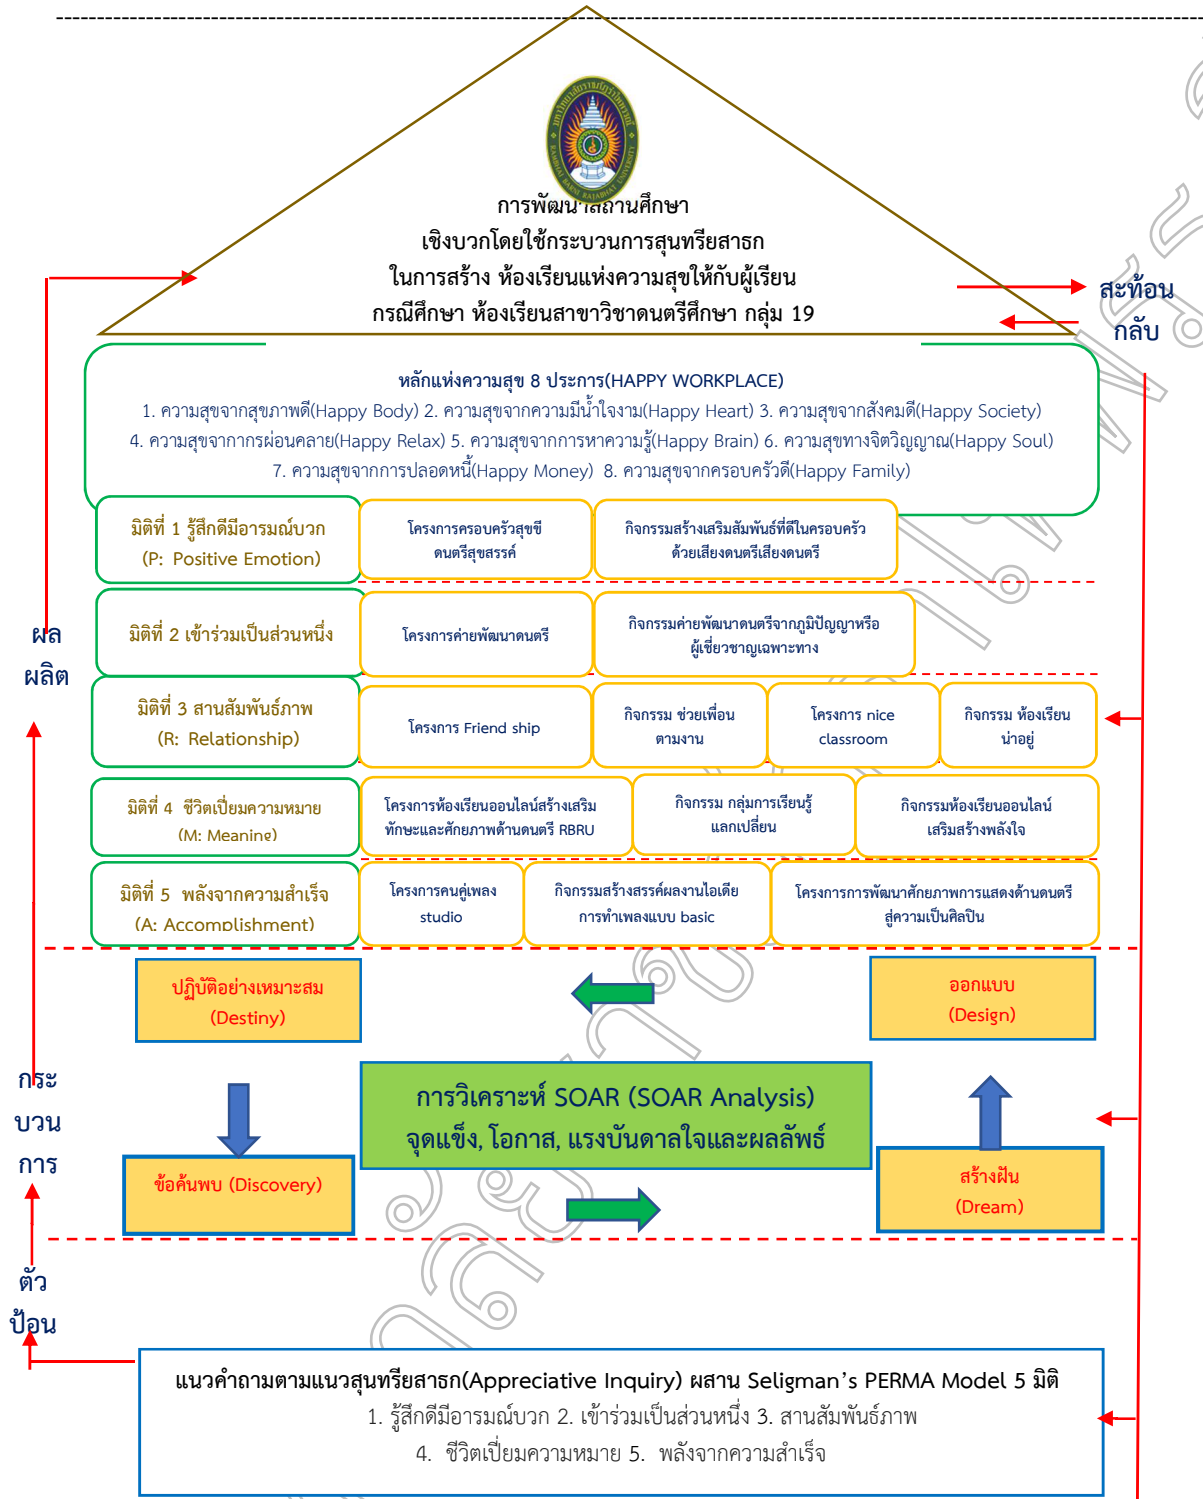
การพัฒนาสถานศึกษา
เชิงบวกโดยใช้กระบวนการสุนทรียสาธก
ในการสร้าง ห้องเรียนแห่งความสุขให้กับผู้เรียน
กรณีศึกษา ห้องเรียนสาขาวิชาดนตรีศึกษา กลุ่ม 19

สะท้อนกลับ

หลักแห่งความสุข 8 ประการ(HAPPY WORKPLACE)
1. ความสุขจากสุขภาพดี(Happy Body) 2. ความสุขจากความมีน้ำใจงาม(Happy Heart) 3. ความสุขจากสังคมดี(Happy Society)
4. ความสุขจากการผ่อนคลาย(Happy Relax) 5. ความสุขจากการหาความรู้(Happy Brain) 6. ความสุขทางจิตวิญญาณ(Happy Soul)
7. ความสุขจากการปลอดหนี้(Happy Money) 8. ความสุขจากครอบครัวดี(Happy Family)

มิติที่ 1 รู้สึกดีมีอารมณ์บวก (P: Positive Emotion)
โครงการครอบครัวสุขขี ดนตรีสุขสรรค์
กิจกรรมสร้างเสริมสัมพันธ์ที่ดีในครอบครัว ด้วยเสียงดนตรีเสียงดนตรี

มิติที่ 2 เข้าร่วมเป็นส่วนหนึ่ง
โครงการค่ายพัฒนาดนตรี
กิจกรรมค่ายพัฒนาดนตรีจากภูมิปัญญาหรือ ผู้เชี่ยวชาญเฉพาะทาง

ผลผลิต

มิติที่ 3 สานสัมพันธ์ภาพ (R: Relationship)
โครงการ Friend ship
กิจกรรม ช่วยเพื่อน ตามงาน
โครงการ nice classroom
กิจกรรม ห้องเรียน น่าอยู่

มิติที่ 4 ชีวิตเปี่ยมความหมาย (M: Meaning)
โครงการห้องเรียนออนไลน์สร้างเสริม ทักษะและศักยภาพด้านดนตรี RBRU
กิจกรรม กลุ่มการเรียนรู้ แลกเปลี่ยน
กิจกรรมห้องเรียนออนไลน์ เสริมสร้างพลังใจ

มิติที่ 5 พลังจากความสำเร็จ (A: Accomplishment)
โครงการคนคู่เพลง studio
กิจกรรมสร้างสรรค์ผลงานไอเดีย การทำเพลงแบบ basic
โครงการการพัฒนาศักยภาพการแสดงด้านดนตรี สู่ความเป็นศิลปิน

ปฏิบัติอย่างเหมาะสม (Destiny)
ออกแบบ (Design)

กระบวนการ

การวิเคราะห์ SOAR (SOAR Analysis)
จุดแข็ง, โอกาส, แรงบันดาลใจและผลลัพธ์

ข้อค้นพบ (Discovery)
สร้างฝัน (Dream)

ตัวป้อน

แนวคำถามตามแนวสุนทรียสาธก(Appreciative Inquiry) ผสาน Seligman’s PERMA Model 5 มิติ
1. รู้สึกดีมีอารมณ์บวก 2. เข้าร่วมเป็นส่วนหนึ่ง 3. สานสัมพันธ์ภาพ
4. ชีวิตเปี่ยมความหมาย 5. พลังจากความสำเร็จ